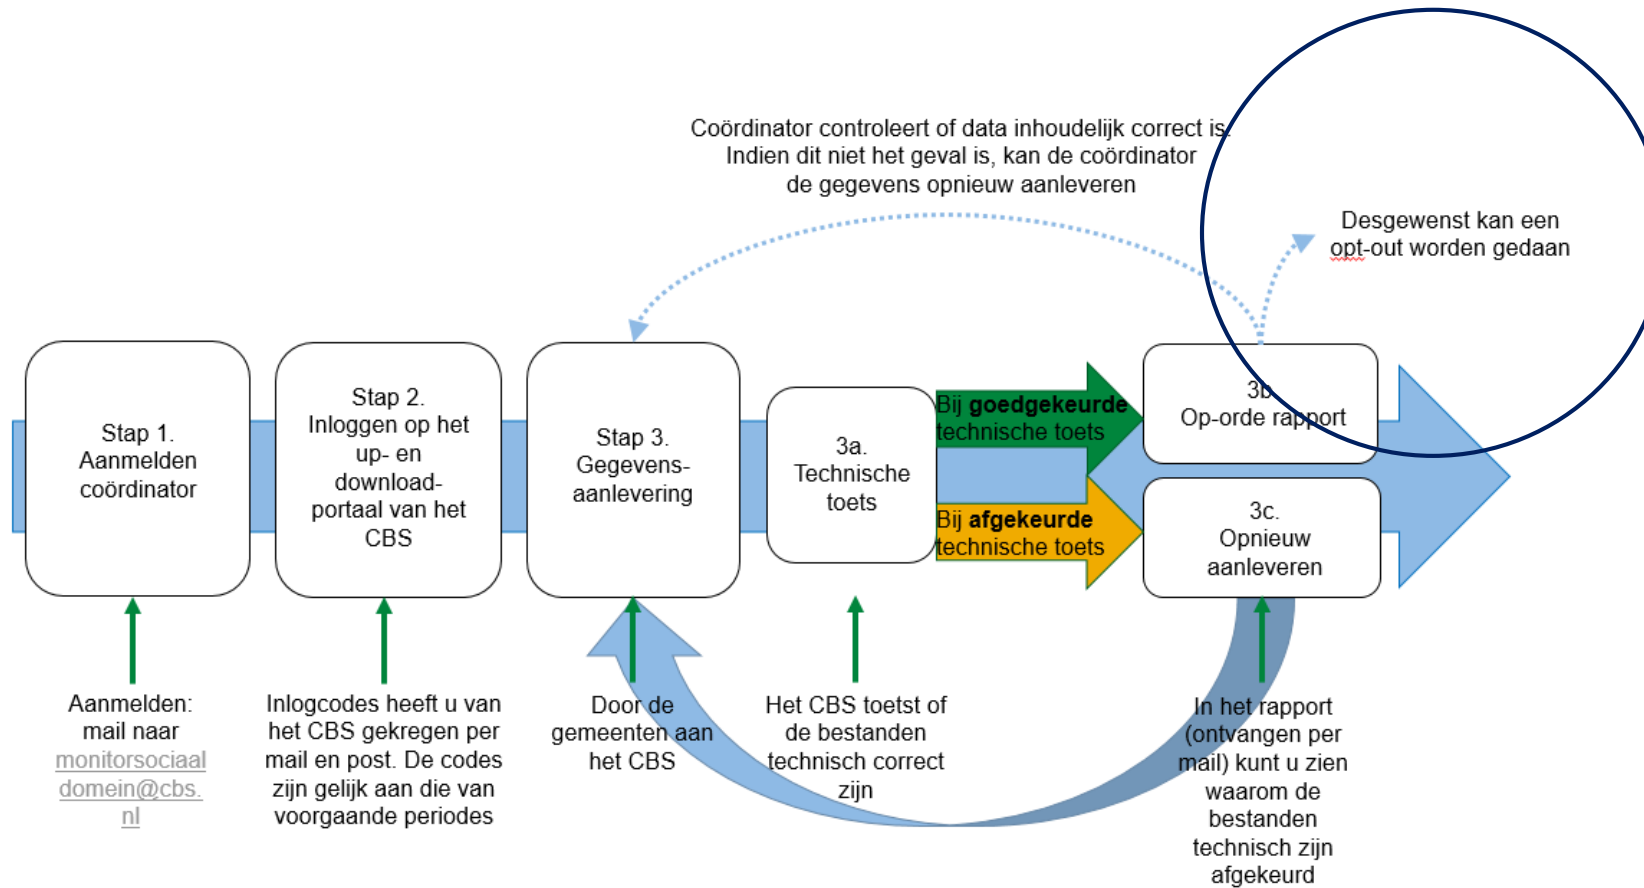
Coördinator controleert of data inhoudelijk correct is. Indien dit niet het geval is, kan de coördinator de gegevens opnieuw aanleveren

Desgewenst kan een opt-out worden gedaan

Stap 1. Aanmelden coördinator

Stap 2. Inloggen op het up- en download-portaal van het CBS

Stap 3. Gegevens-aanlevering

3a. Technische toets

Bij **goedgekeurde** technische toets

Bij **afgekeurde** technische toets

3b. Op-orde rapport

3c. Opnieuw aanleveren

Aanmelden: mail naar monitorsociaaldomein@cbs.nl

Inlogcodes heeft u van het CBS gekregen per mail en post. De codes zijn gelijk aan die van voorgaande periodes

Door de gemeenten aan het CBS

Het CBS toetst of de bestanden technisch correct zijn

In het rapport (ontvangen per mail) kunt u zien waarom de bestanden technisch zijn afgekeurd